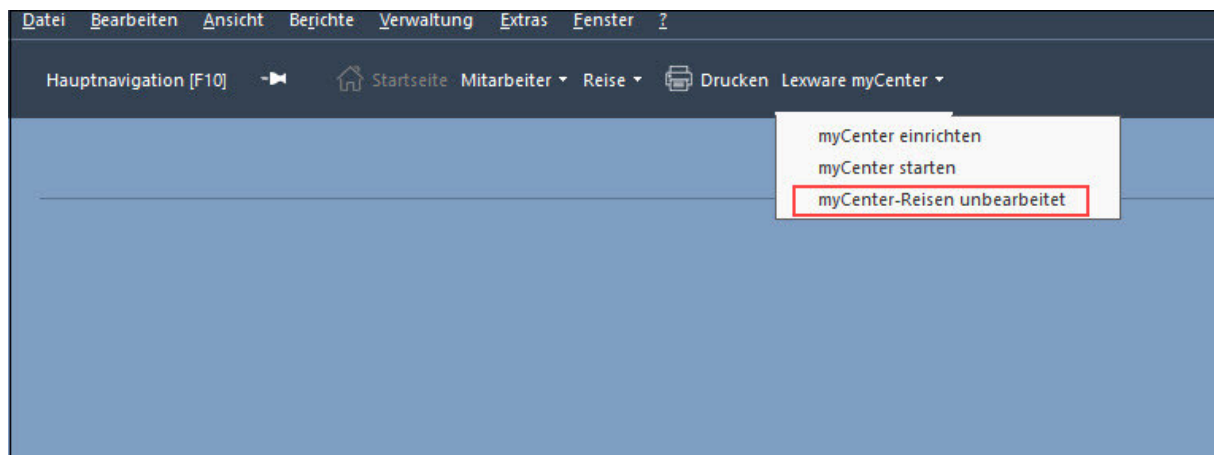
Datei Bearbeiten Ansicht Berichte Verwaltung Extras Fenster ?

Hauptnavigation [F10] Startseite Mitarbeiter Reise Drucken Lexware myCenter

myCenter einrichten
myCenter starten
myCenter-Reisen unbearbeitet